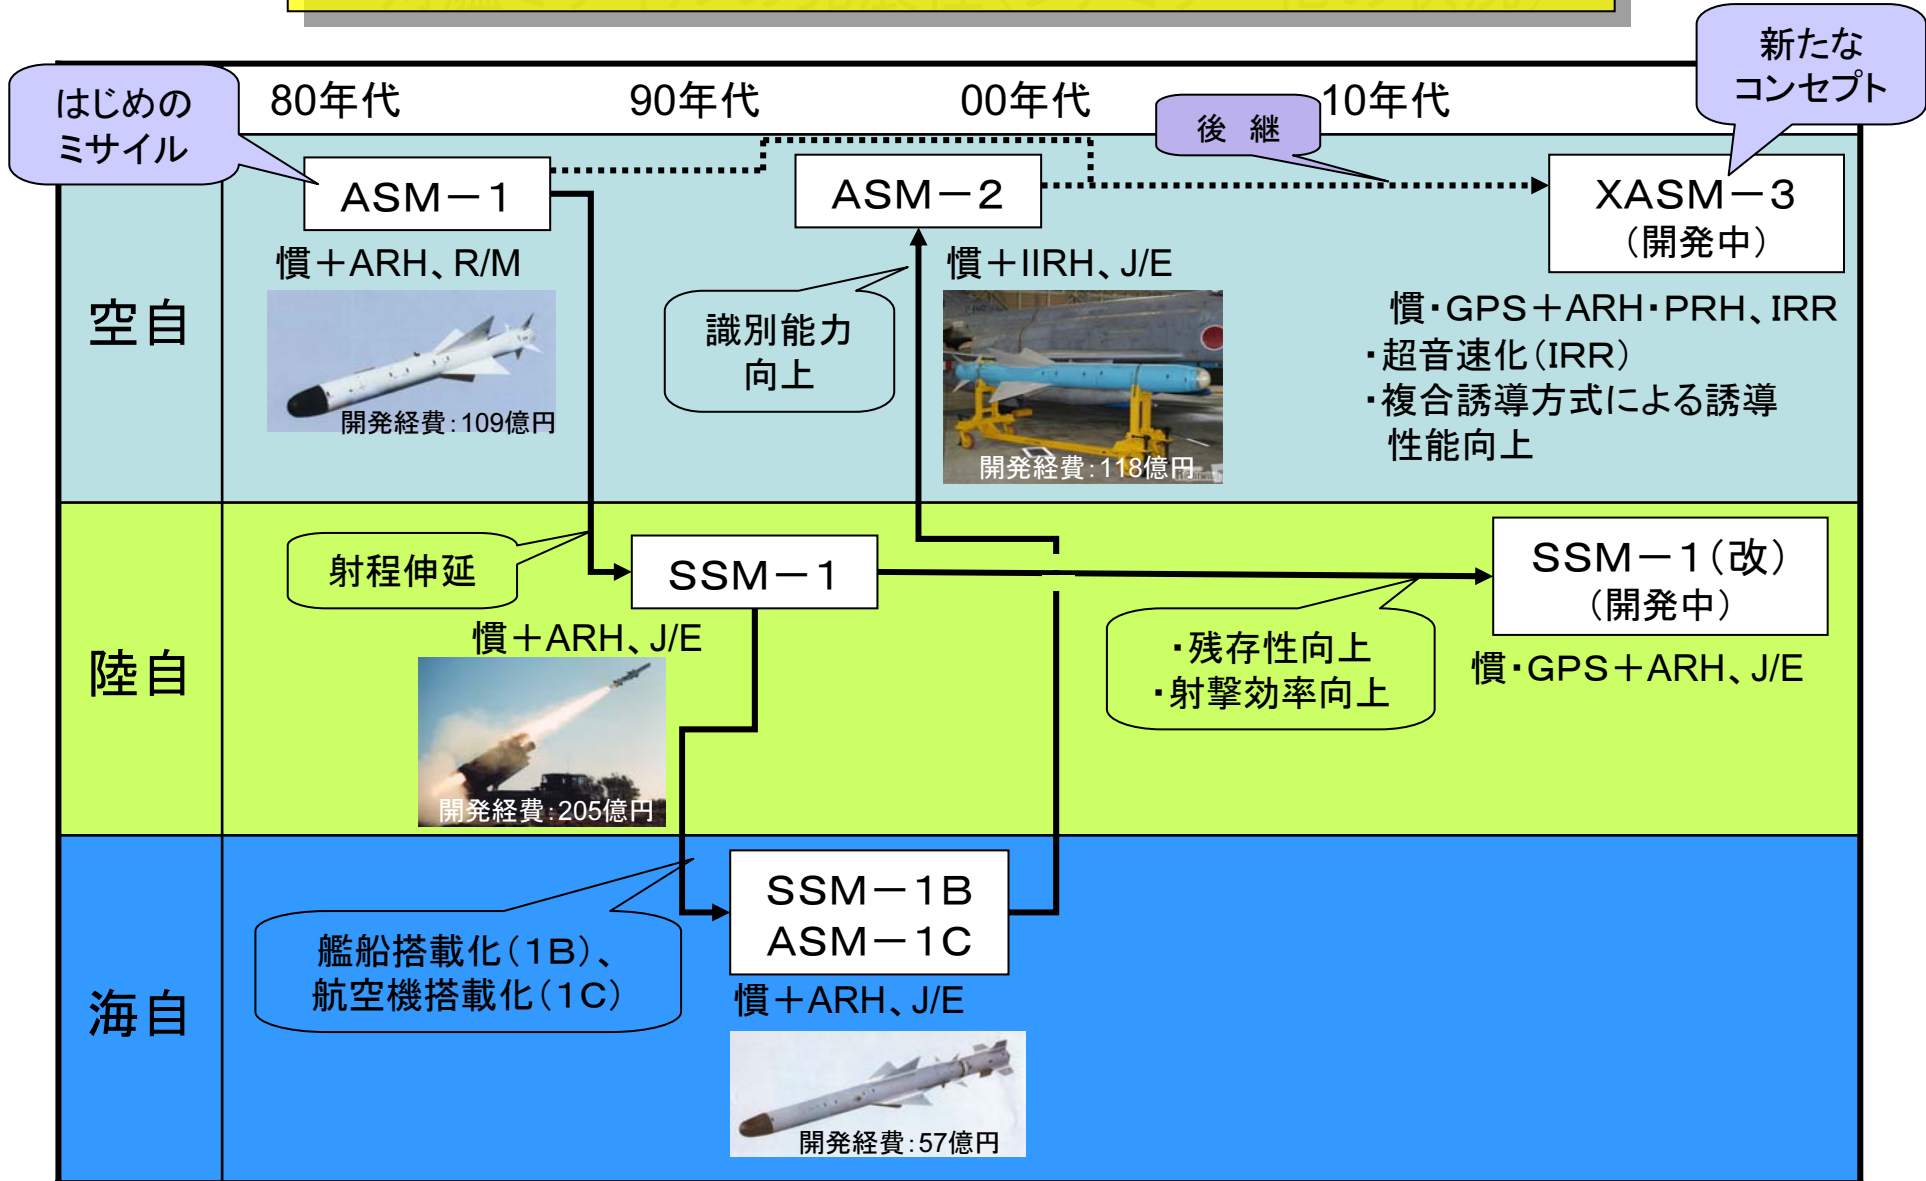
はじめのミサイル

80年代 | 90年代 | 00年代 | 後 継 | 10年代

新たなコンセプト

空自

ASM−1

慣＋ARH、R/M

開発経費：109億円

識別能力向上

ASM−2

慣＋IIRH、J/E

開発経費：118億円

XASM−3
（開発中）

慣・GPS＋ARH・PRH、IRR
・超音速化（IRR）
・複合誘導方式による誘導性能向上

陸自

射程伸延

SSM−1

慣＋ARH、J/E

開発経費：205億円

・残存性向上
・射撃効率向上

SSM−1（改）
（開発中）

慣・GPS＋ARH、J/E

海自

艦船搭載化（1B）、航空機搭載化（1C）

SSM−1B
ASM−1C

慣＋ARH、J/E

開発経費：57億円